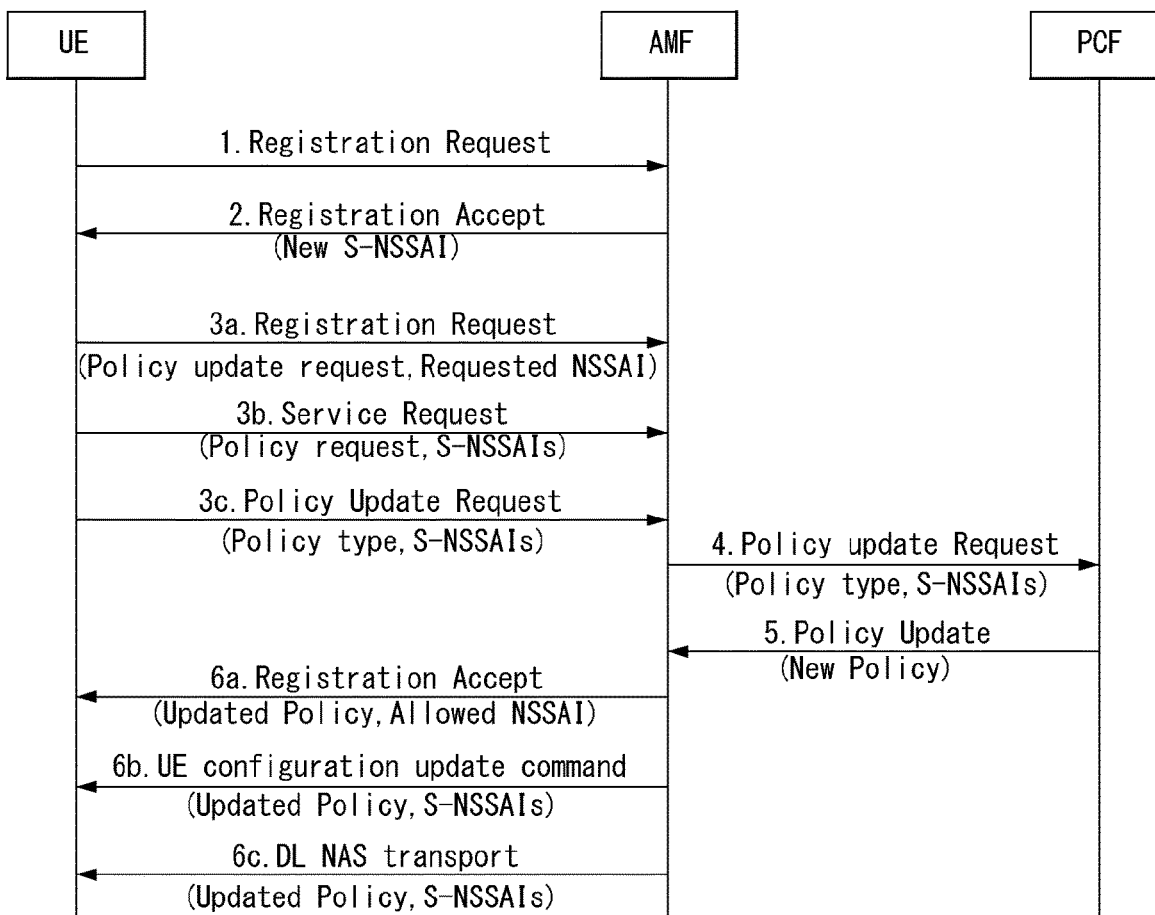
UE

AMF

PCF

1. Registration Request

2. Registration Accept
(New S-NSSAI)

3a. Registration Request
(Policy update request, Requested NSSAI)

3b. Service Request
(Policy request, S-NSSAIs)

3c. Policy Update Request
(Policy type, S-NSSAIs)

4. Policy update Request
(Policy type, S-NSSAIs)

5. Policy Update
(New Policy)

6a. Registration Accept
(Updated Policy, Allowed NSSAI)

6b. UE configuration update command
(Updated Policy, S-NSSAIs)

6c. DL NAS transport
(Updated Policy, S-NSSAIs)